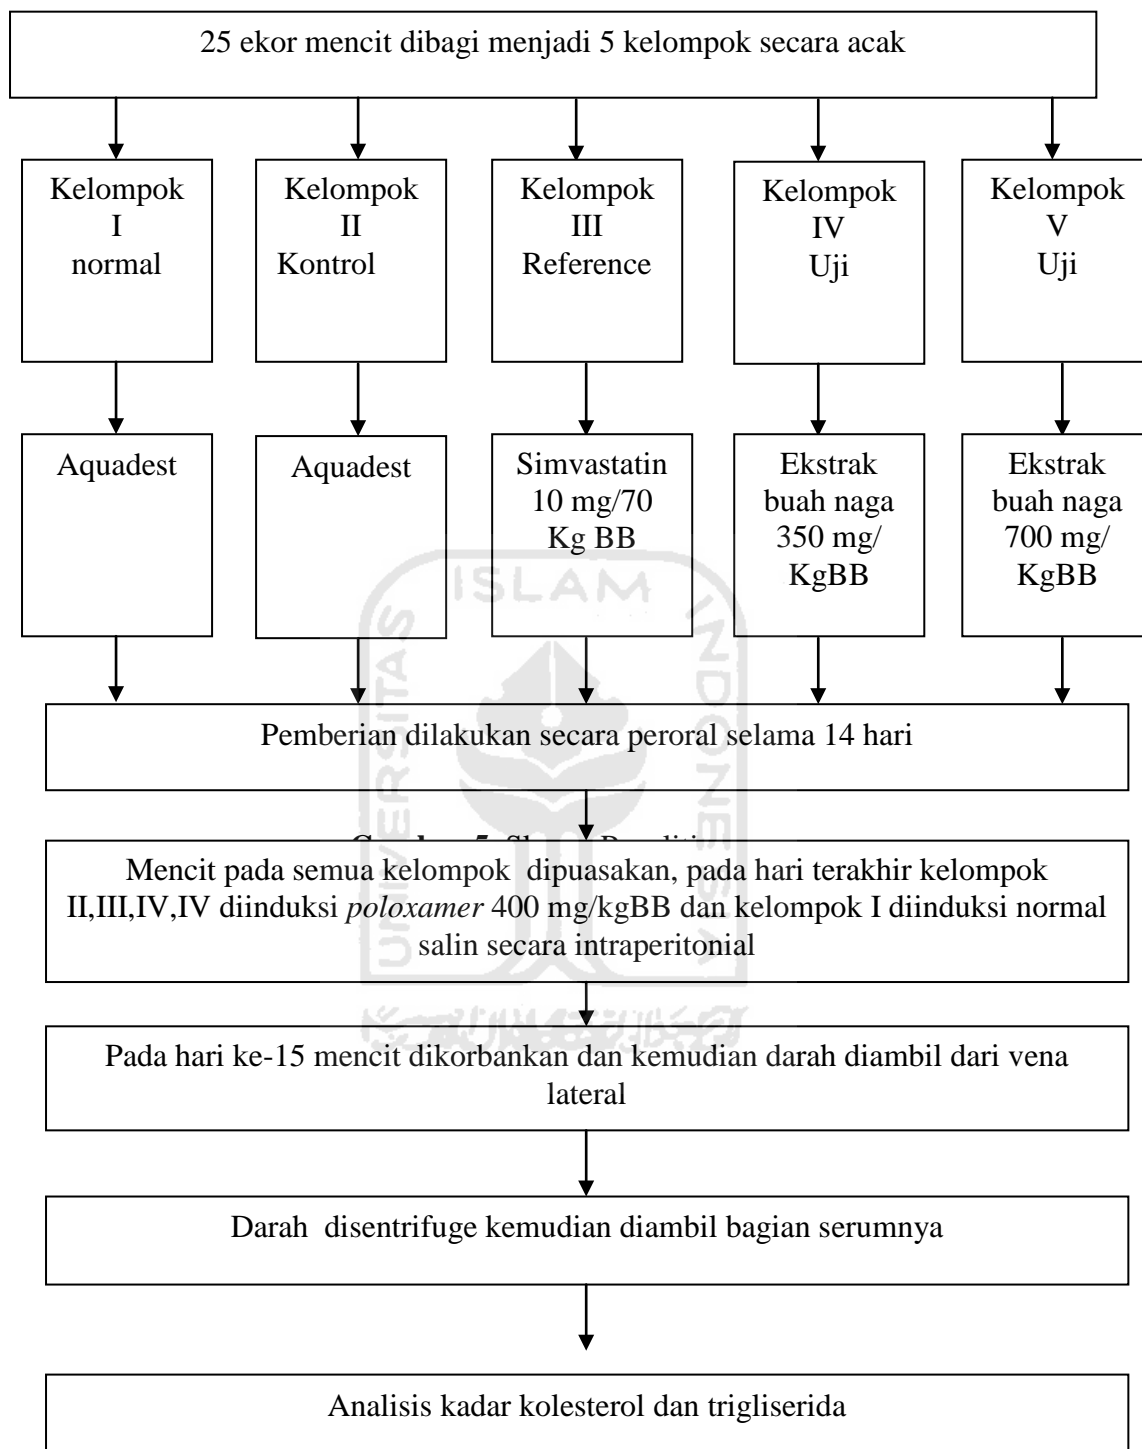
25 ekor mencit dibagi menjadi 5 kelompok secara acak

Kelompok I normal

Kelompok II Kontrol

Kelompok III Reference

Kelompok IV Uji

Kelompok V Uji

Aquadest

Aquadest

Simvastatin 10 mg/70 Kg BB

Ekstrak buah naga 350 mg/ KgBB

Ekstrak buah naga 700 mg/ KgBB

Pemberian dilakukan secara peroral selama 14 hari

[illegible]

Mencit pada semua kelompok dipuasakan, pada hari terakhir kelompok II,III,IV,IV diinduksi *poloxamer* 400 mg/kgBB dan kelompok I diinduksi normal salin secara intraperitonial

Pada hari ke-15 mencit dikorbankan dan kemudian darah diambil dari vena lateral

Darah disentrifuge kemudian diambil bagian serumnya

Analisis kadar kolesterol dan trigliserida